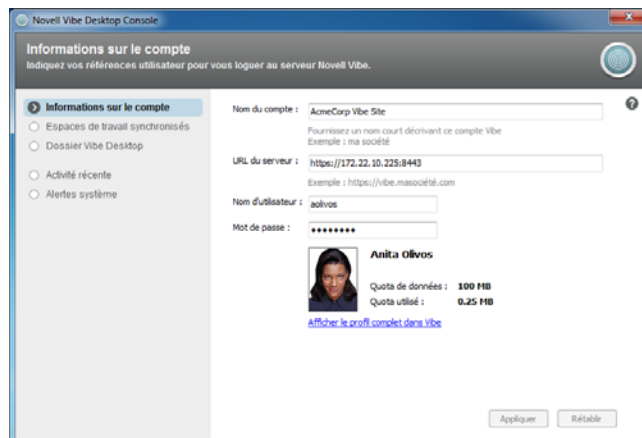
Novell Vibe Desktop Console

Informations sur le compte
Indiquez vos références utilisateur pour vous loguer au serveur Novell Vibe.

Informations sur le compte
Espaces de travail synchronisés
Dossier Vibe Desktop
Activité récente
Alertes système

Nom du compte : AcmeCorp Vibe Site
Fournissez un nom court décrivant ce compte Vibe
Exemple : ma société

URL du serveur : https://172.22.10.225:8443
Exemple : https://vibe.masociété.com

Nom d'utilisateur : aolivos

Mot de passe : ••••••••

Anita Olivos
Quota de données : 100 MB
Quota utilisé : 0.25 MB

Afficher le profil complet dans Vibe

Appliquer
Rétablir